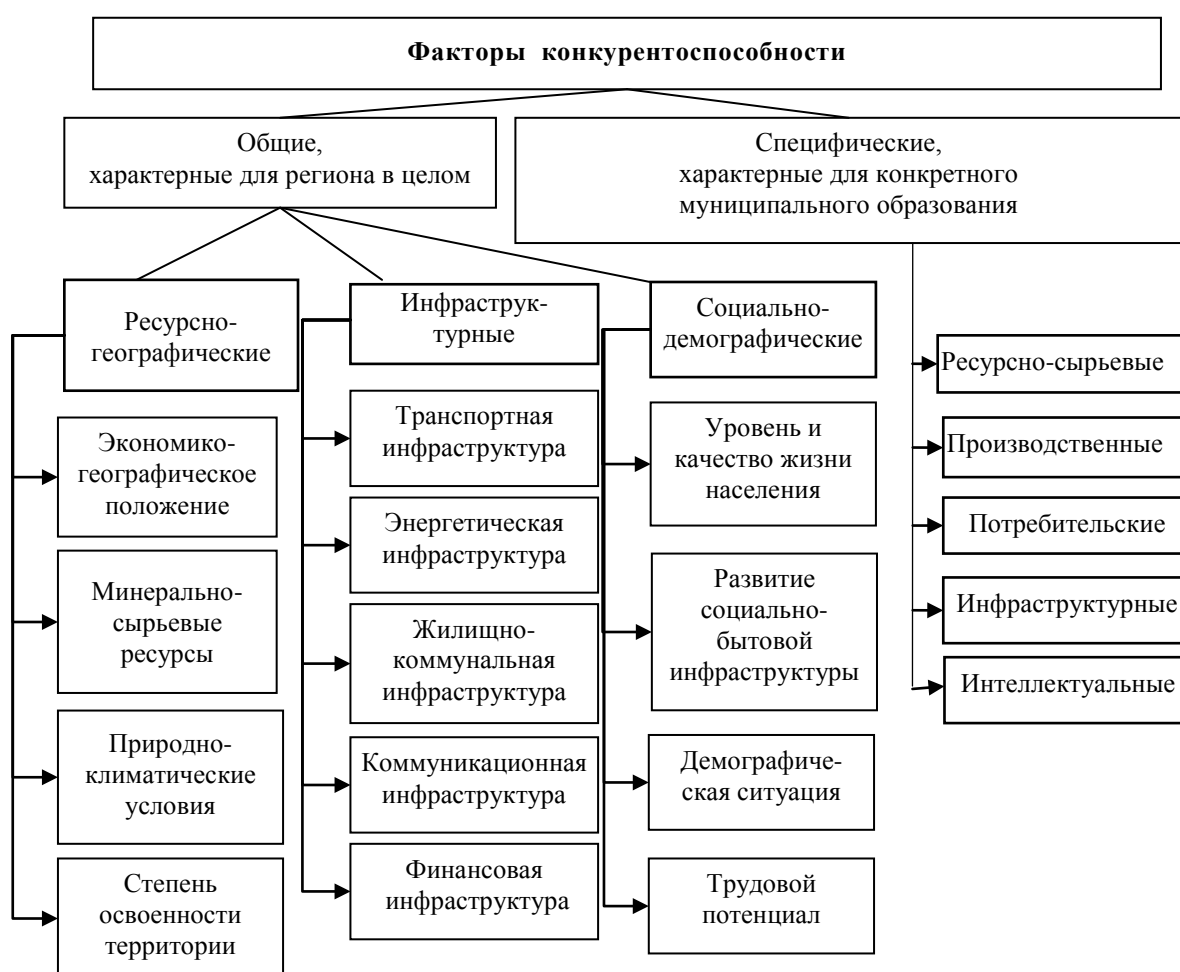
Факторы конкурентоспособности

Общие, характерные для региона в целом

Специфические, характерные для конкретного муниципального образования

Ресурсно-географические

Инфраструктурные

Социально-демографические

Экономико-географическое положение

Минерально-сырьевые ресурсы

Природно-климатические условия

Степень освоенности территории

Транспортная инфраструктура

Энергетическая инфраструктура

Жилищно-коммунальная инфраструктура

Коммуникационная инфраструктура

Финансовая инфраструктура

Уровень и качество жизни населения

Развитие социально-бытовой инфраструктуры

Демографическая ситуация

Трудовой потенциал

Ресурсно-сырьевые

Производственные

Потребительские

Инфраструктурные

Интеллектуальные